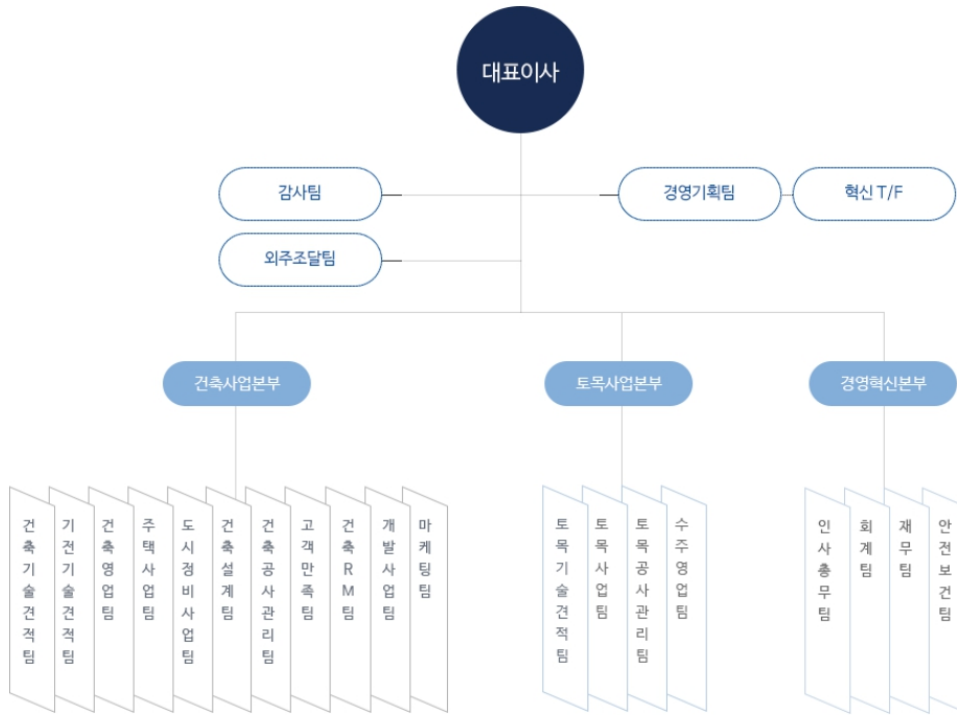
대표이사

감사팀

외주조달팀

경영기획팀

혁신 T/F

건축사업본부

토목사업본부

경영혁신본부

건축기술견적팀

기전기술견적팀

건축영업팀

주택사업팀

도시정비사업팀

건축설계팀

건축공사관리팀

고객만족팀

건축RM팀

개발사업팀

마케팅팀

토목기술견적팀

토목사업팀

토목공사관리팀

수주영업팀

인사총무팀

회계팀

재무팀

안전보건팀